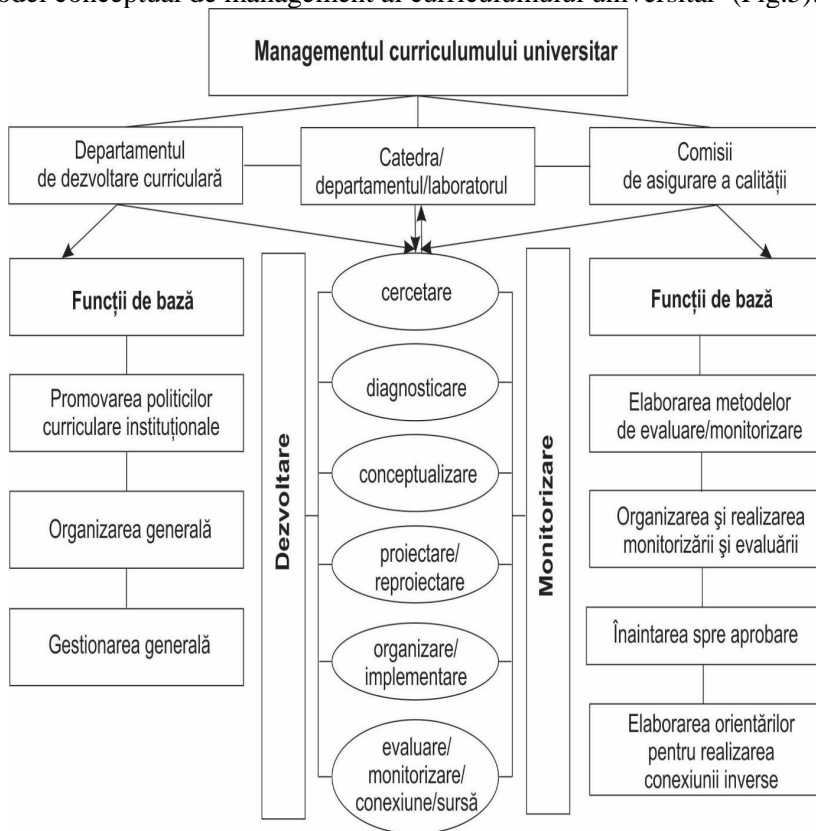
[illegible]odel conceptual de management al curriculumului universitar" (Fig.3).

Managementul curriculumului universitar

Departamentul de dezvoltare curriculară

Catedra/ departamentul/laboratorul

Comisii de asigurare a calității

Funcții de bază

Promovarea politicilor curriculare instituționale

Organizarea generală

Gestionarea generală

Dezvoltare

cercetare

diagnosticare

conceptualizare

proiectare/ reproiectare

organizare/ implementare

evaluare/ monitorizare/ conexiune/sursă

Monitorizare

Funcții de bază

Elaborarea metodelor de evaluare/monitorizare

Organizarea şi realizarea monitorizării şi evaluării

Înaintarea spre aprobare

Elaborarea orientărilor pentru realizarea conexiunii inverse